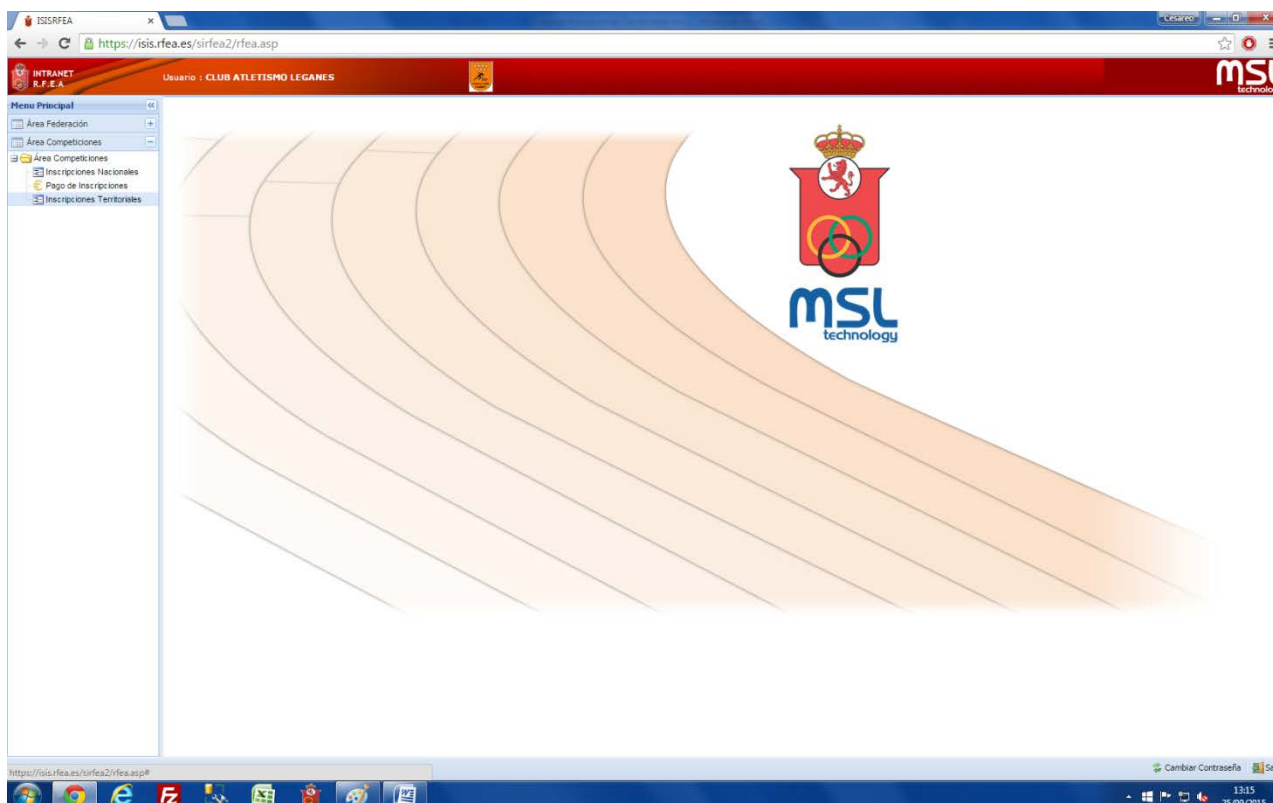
ISISRFEA

Cesareo

https://isis.rfea.es/sirfea2/rfea.asp

INTRANET R.F.E.A.

Usuario : CLUB ATLETISMO LEGANES

msl technolo

Menu Principal

Área Federación

Área Competiciones

Área Competiciones

Inscripciones Nacionales

Pago de Inscripciones

Inscripciones Territoriales

msl technology

https://isis.rfea.es/sirfea2/rfea.asp#

Cambiar Contraseña

Se

13:15

25/09/2015